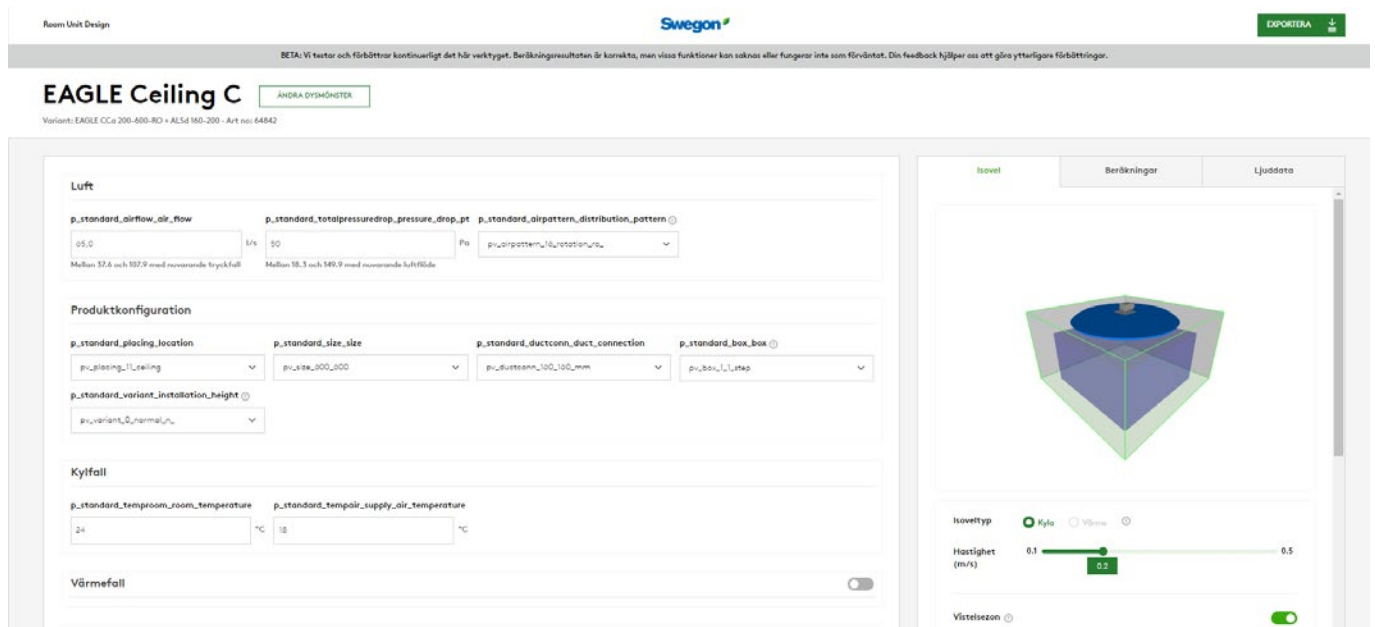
Room Unit Design

Swegon

EXPORTERA

BETA: Vi testar och förbättrar kontinuerligt det här verktyget. Beräkningsresultaten är korrekta, men vissa funktioner kan saknas eller fungerar inte som förväntat. Din feedback hjälper oss att göra ytterligare förbättringar.

EAGLE Ceiling C

ÄNDRA DYSMÖNSTER

Variant: EAGLE CCa 200-600-RO + ALSd 160-200 - Art no: 64842

Luft

p_standard_airflow_air_flow

65.0

l/s

Mellan 37.6 och 107.9 med nuvarande tryckfall

p_standard_totalpressuredrop_pressure_drop_pt

50

Pa

Mellan 18.3 och 149.9 med nuvarande luftflöde

p_standard_airpattern_distribution_pattern

pv_airpattern_16_rotation_ro_

Produktkonfiguration

p_standard_placing_location

pv_placing_11_ceiling

p_standard_size_size

pv_size_600_600

p_standard_ductconn_duct_connection

pv_ductconn_160_160_mm

p_standard_box_box

pv_box_1_1_step

p_standard_variant_installation_height

pv_variant_0_normal_n_

Kylfall

p_standard_temproom_room_temperature

24

°C

p_standard_tempair_supply_air_temperature

18

°C

Värmefall

Isovel

Beräkningar

Ljuddata

Isoveltyp

Kyla

Värme

Hastighet (m/s)

0.1

0.5

0.2

Vistelsezon